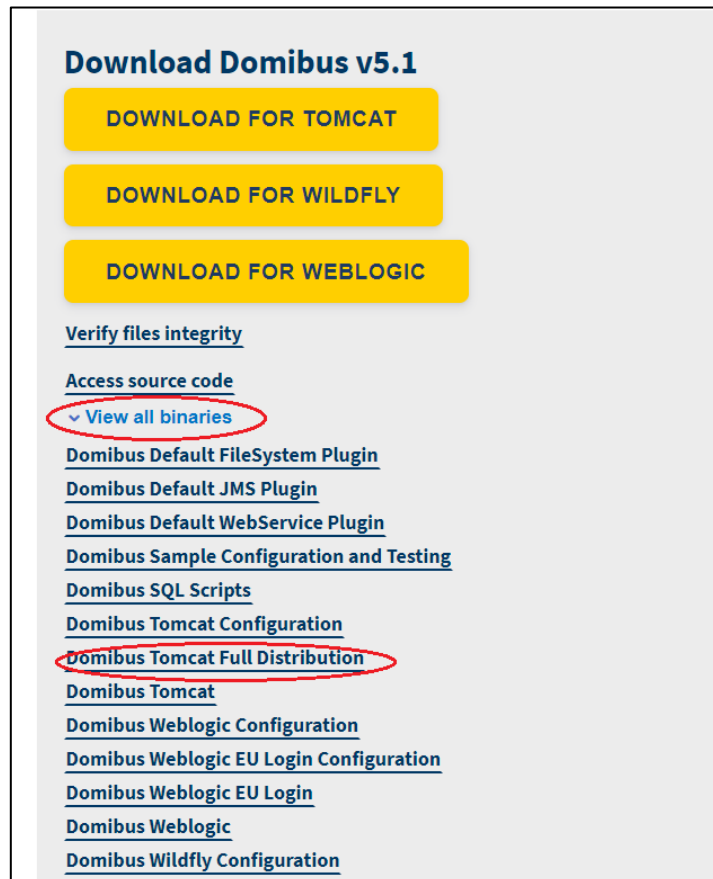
Download Domibus v5.1

DOWNLOAD FOR TOMCAT

DOWNLOAD FOR WILDFLY

DOWNLOAD FOR WEBLOGIC

Verify files integrity

Access source code

View all binaries

Domibus Default FileSystem Plugin

Domibus Default JMS Plugin

Domibus Default WebService Plugin

Domibus Sample Configuration and Testing

Domibus SQL Scripts

Domibus Tomcat Configuration

Domibus Tomcat Full Distribution

Domibus Tomcat

Domibus Weblogic Configuration

Domibus Weblogic EU Login Configuration

Domibus Weblogic EU Login

Domibus Weblogic

Domibus Wildfly Configuration